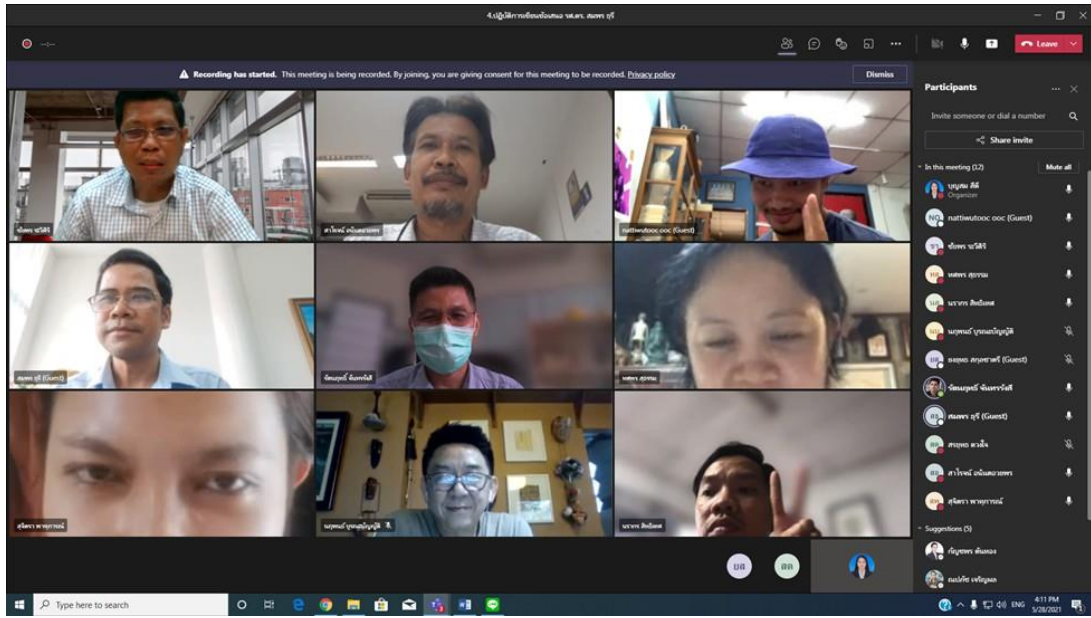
4.ปฏิบัติการเขียนข้อเสนอ รศ.ดร. สมพร ธุรี

Leave

Recording has started. This meeting is being recorded. By joining, you are giving consent for this meeting to be recorded. Privacy policy

Dismiss

Participants

Invite someone or dial a number

Share invite

In this meeting (12)

Mute all

บุญญ ดีดี
Organizer

nattiwutooc ooc (Guest)

ชัยพร ขวัญดี

หสพร สุธรรม

นราทร สิทธิเดช

นฤพนธ์ บุรณบัญญัติ

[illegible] (Guest)

วัฒนฤทธิ์ จันทรรังสี

สมพร ธุรี (Guest)

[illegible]

สาโรจน์ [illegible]

สุจิตรา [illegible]

Suggestions (5)

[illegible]

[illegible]

ชัยพร ขวัญดี

สาโรจน์ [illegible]

nattiwutooc ooc (Guest)

สมพร ธุรี (Guest)

วัฒนฤทธิ์ จันทรรังสี

หสพร สุธรรม

สุจิตรา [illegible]

นฤพนธ์ บุรณบัญญัติ

นราทร สิทธิเดช

ยล

ดด

Type here to search

4:11 PM
5/28/2021

ENG